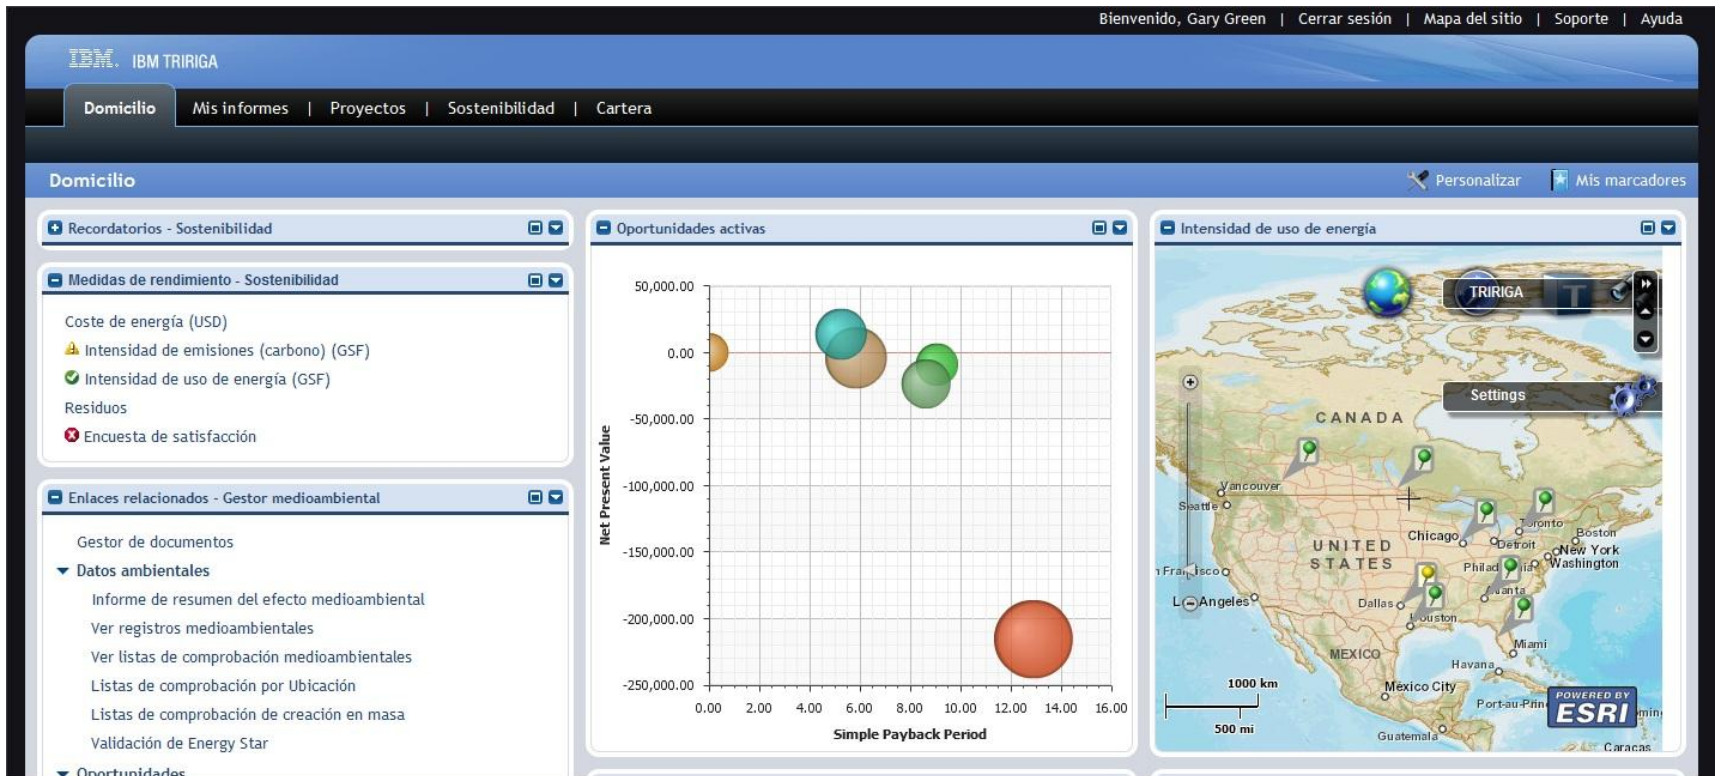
Bienvenido, Gary Green | Cerrar sesión | Mapa del sitio | Soporte | Ayuda

IBM. IBM TRIRIGA

Domicilio | Mis informes | Proyectos | Sostenibilidad | Cartera

Domicilio

Personalizar | Mis marcadores

Recordatorios - Sostenibilidad

Medidas de rendimiento - Sostenibilidad

Coste de energía (USD)
Intensidad de emisiones (carbono) (GSF)
Intensidad de uso de energía (GSF)
Residuos
Encuesta de satisfacción

Enlaces relacionados - Gestor medioambiental

Gestor de documentos
Datos ambientales
Informe de resumen del efecto medioambiental
Ver registros medioambientales
Ver listas de comprobación medioambientales
Listas de comprobación por Ubicación
Listas de comprobación de creación en masa
Validación de Energy Star
Oportunidades

Oportunidades activas

50,000.00
0.00
-50,000.00
-100,000.00
-150,000.00
-200,000.00
-250,000.00
Net Present Value
0.00 2.00 4.00 6.00 8.00 10.00 12.00 14.00 16.00
Simple Payback Period

Intensidad de uso de energía

TRIRIGA
Settings
CANADA
Vancouver
Seattle
UNITED STATES
Chicago
Toronto
Detroit
Boston
New York
Philad
Washington
Francisco
Los Angeles
Dallas
Atlanta
Houston
Miami
MEXICO
Havana
México City
Port-au-Prin
Guatemala
Caracas
1000 km
500 mi
POWERED BY ESRI